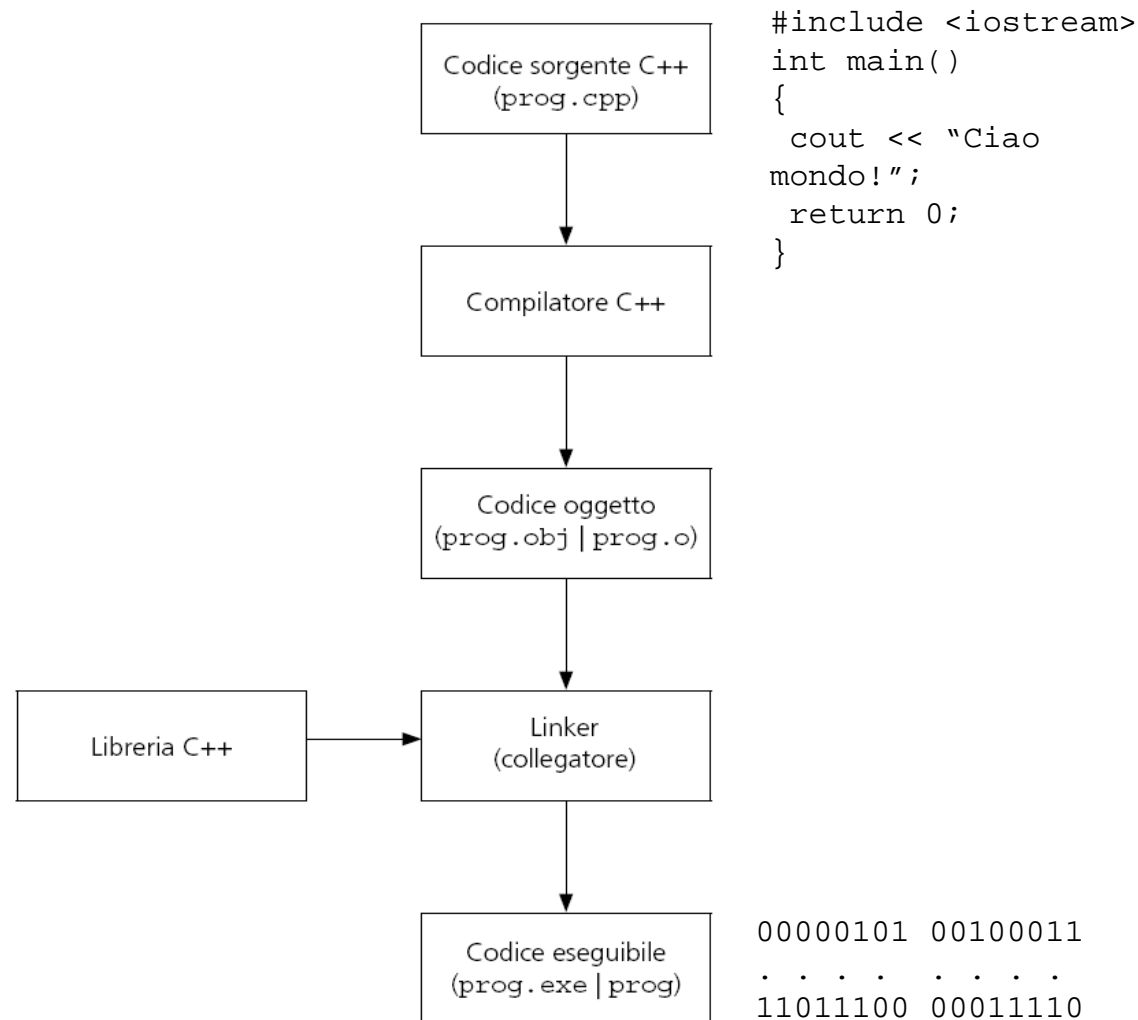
Codice sorgente C++
(prog.cpp)

#include <iostream>
int main()
{
 cout << “Ciao mondo!”;
 return 0;
}

Compilatore C++

Codice oggetto
(prog.obj | prog.o)

Libreria C++

Linker
(collegatore)

Codice eseguibile
(prog.exe | prog)

00000101 00100011
. . . . . . . .
11011100 00011110